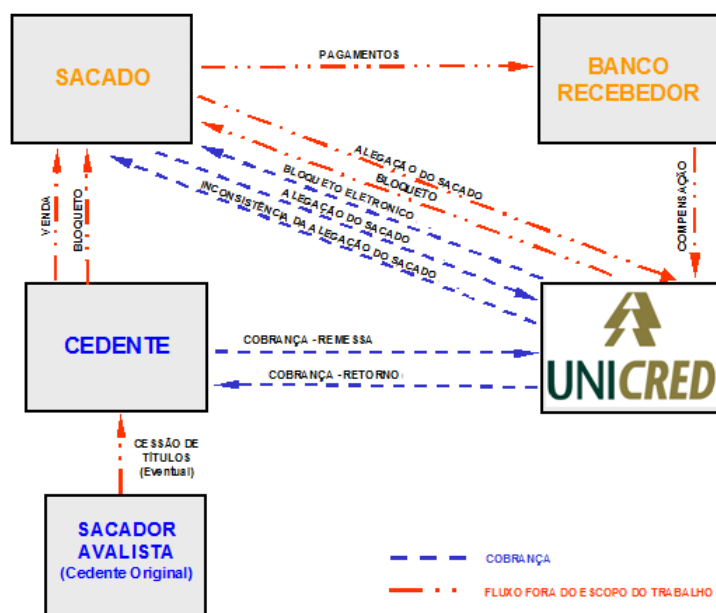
SACADO

PAGAMENTOS

BANCO RECEBEDOR

ALEGAÇÃO DO SACADO

BLOQUETO

BLOQUETO ELETRONICO

ALEGAÇÃO DO SACADO

INCONSISTÊNCIA DA ALEGAÇÃO DO SACADO

COMPENSAÇÃO

VENDA

BLOQUETO

CEDENTE

COBRANÇA - REMESSA

COBRANÇA - RETORNO

UNICRED

CESSÃO DE TÍTULOS (Eventual)

SACADOR AVALISTA (Cedente Original)

COBRANÇA

FLUXO FORA DO ESCOPO DO TRABALHO